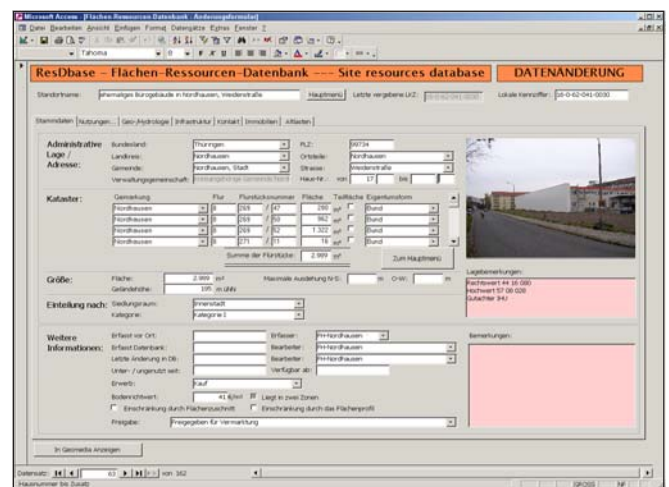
Microsoft Access - [Flächen-Ressourcen Datenbank - Änderungsformular]

Datei Bearbeiten Ansicht Einfügen Format Datensätze Extras Fenster ?

Tahoma 8 F K U

ResDbase – Flächen–Ressourcen–Datenbank --- Site resources database

DATENÄNDERUNG

Standortname: ehemaliges Bürogebäude in Nordhausen, Weidenstraße Hauptmenü Letzte vergebene LK2: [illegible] Lokale Kennziffer: 16-0-62-041-0030

Stammdaten Nutzungen... Geo-/Hydrologie Infrastruktur Kontakt Immobilien Altlasten

Administrative Lage / Adresse:

Bundesland: Thüringen PLZ: 99734

Landkreis: Nordhausen Ortsteile: Nordhausen

Gemeinde: Nordhausen, Stadt Strasse: Weidenstraße

Verwaltungsgemeinschaft: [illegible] Haus-Nr.: von 17 bis

Kataster:

| Gemarkung | Flur | Flurstücksnummer | | Fläche | Teilfläche | Eigentumsform |
|---|---|---|---|---|---|---|
| Nordhausen | 8 | 269 | 47 | 290 m² | | Bund |
| Nordhausen | 8 | 269 | 50 | 362 m² | | Bund |
| Nordhausen | 8 | 269 | 52 | 1.322 m² | | Bund |
| Nordhausen | 8 | 271 | 11 | 16 m² | | Bund |

Summe der Flurstücke: 2.999 m²

Zum Hauptmenü

Lagebemerkungen:
Sachwert ## 16.000
Hochwert 57 06 028
Gutachter IHU

Größe:
Fläche: 2.999 m² Maximale Ausdehnung N-S: m O-W: m
Geländehöhe: 105 m üNN

Einteilung nach:
Siedlungsraum: Innenstadt
Kategorie: Kategorie I

Weitere Informationen:
Erfasst vor Ort: Erfasser: FH-Nordhausen
Erfasst Datenbank: Bearbeiter: FH-Nordhausen
Letzte Änderung in DB: Bearbeiter: FH-Nordhausen
Unter- / ungenutzt seit: Verfügbar ab:
Erwerb: Kauf
Bodenrichtwert: 41 €/m² Liegt in zwei Zonen
Einschränkung durch Flächenzuschnitt Einschränkung durch das Flächenprofil
Freigabe: Freigegeben für Vermarktung

Bemerkungen:

In Geomedia Anzeigen

Datensatz: 63 von 162

Hausnummer bis Zusatz GROSS NF